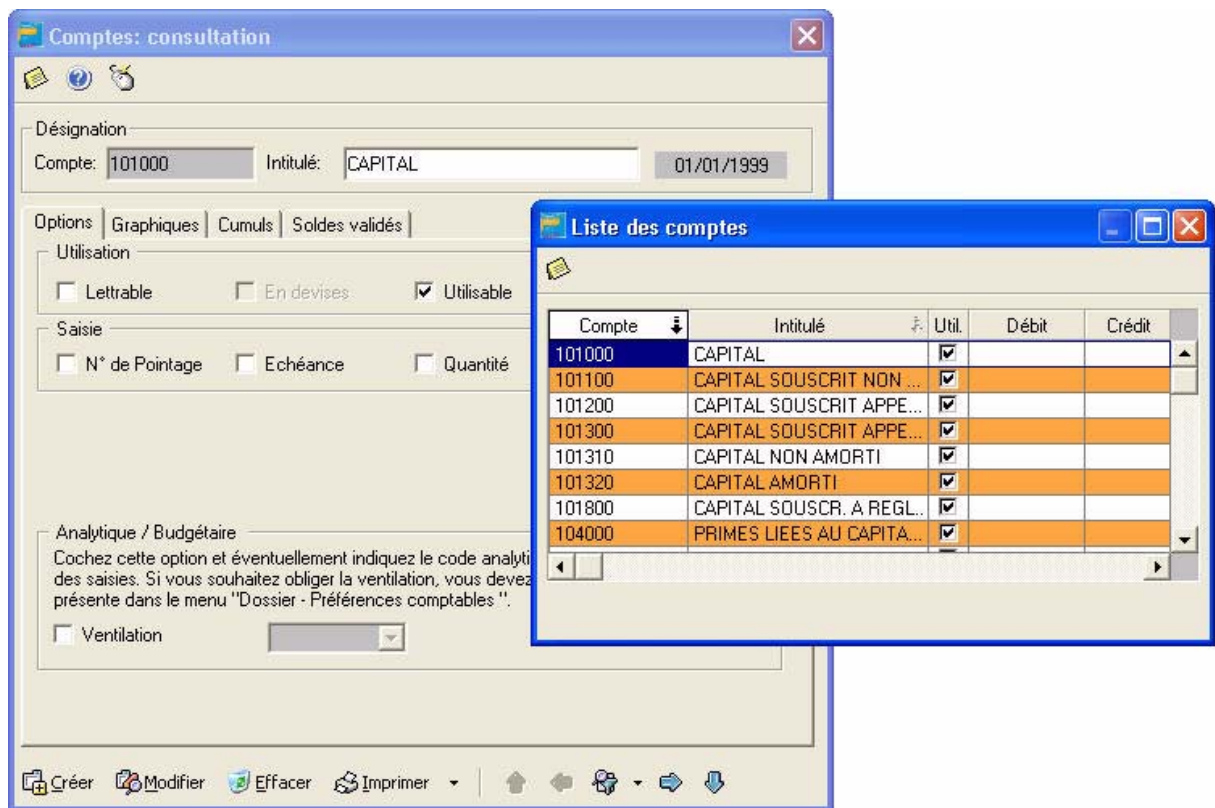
Comptes: consultation

Désignation
Compte: 101000 Intitulé: CAPITAL 01/01/1999

Options | Graphiques | Cumuls | Soldes validés

Utilisation
Lettrable En devises Utilisable

Saisie
N° de Pointage Echéance Quantité

Analytique / Budgétaire
Cochez cette option et éventuellement indiquez le code analyti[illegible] des saisies. Si vous souhaitez obliger la ventilation, vous devez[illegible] présente dans le menu "Dossier - Préférences comptables ".
Ventilation

Créer Modifier Effacer Imprimer

Liste des comptes

| Compte | Intitulé | Util. | Débit | Crédit |
|---|---|---|---|---|
| 101000 | CAPITAL | ☑ | | |
| 101100 | CAPITAL SOUSCRIT NON ... | ☑ | | |
| 101200 | CAPITAL SOUSCRIT APPE... | ☑ | | |
| 101300 | CAPITAL SOUSCRIT APPE... | ☑ | | |
| 101310 | CAPITAL NON AMORTI | ☑ | | |
| 101320 | CAPITAL AMORTI | ☑ | | |
| 101800 | CAPITAL SOUSCR. A REGL... | ☑ | | |
| 104000 | PRIMES LIEES AU CAPITA... | ☑ | | |